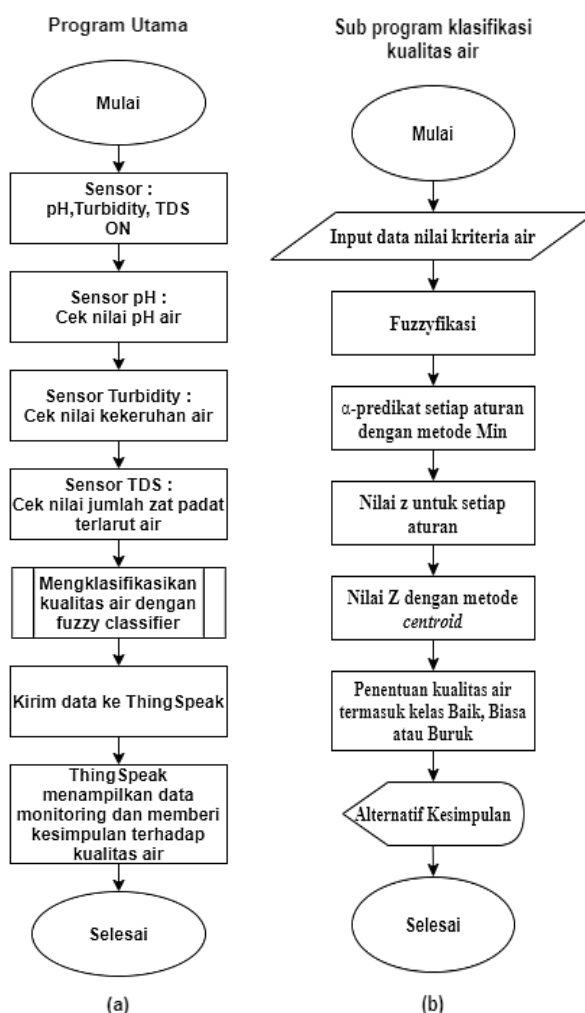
Program Utama

Mulai

Sensor :
pH,Turbidity, TDS
ON

Sensor pH :
Cek nilai pH air

Sensor Turbidity :
Cek nilai kekeruhan air

Sensor TDS :
Cek nilai jumlah zat padat terlarut air

Mengklasifikasikan kualitas air dengan fuzzy classifier

Kirim data ke ThingSpeak

ThingSpeak menampilkan data monitoring dan memberi kesimpulan terhadap kualitas air

Selesai

(a)

Sub program klasifikasi kualitas air

Mulai

Input data nilai kriteria air

Fuzzyfikasi

$\alpha$-predikat setiap aturan dengan metode Min

Nilai z untuk setiap aturan

Nilai Z dengan metode centroid

Penentuan kualitas air termasuk kelas Baik, Biasa atau Buruk

Alternatif Kesimpulan

Selesai

(b)